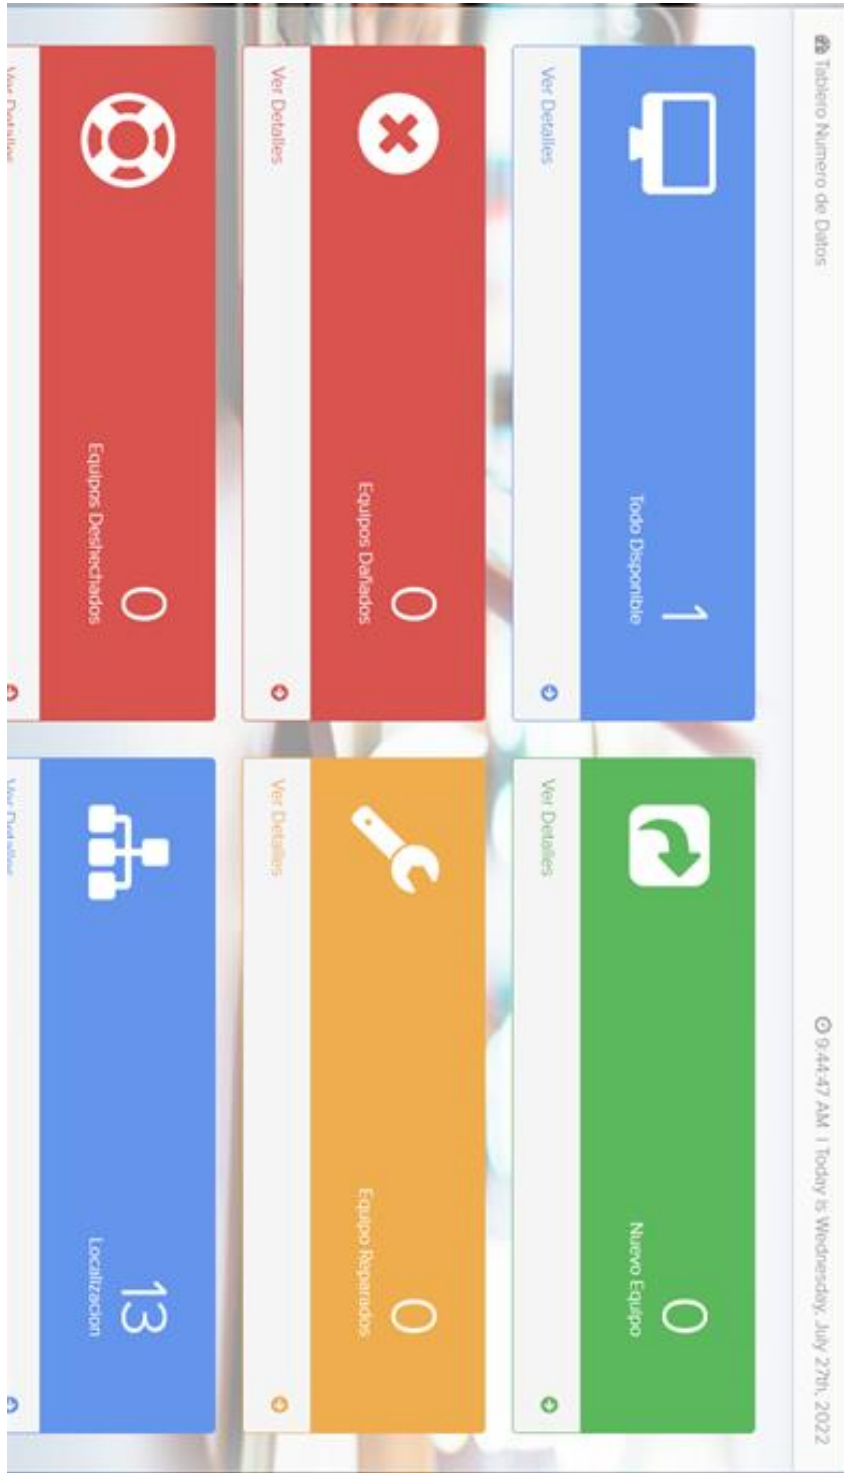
Tablero Numero de Datos

9:44:47 AM | Today is Wednesday, July 27th, 2022

1
Todo Disponible
Ver Detalles

0
Nuevo Equipo
Ver Detalles

0
Equipos Dañados
Ver Detalles

0
Equipo Reparados
Ver Detalles

0
Equipos Deshechados
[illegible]

13
Localizacion
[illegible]